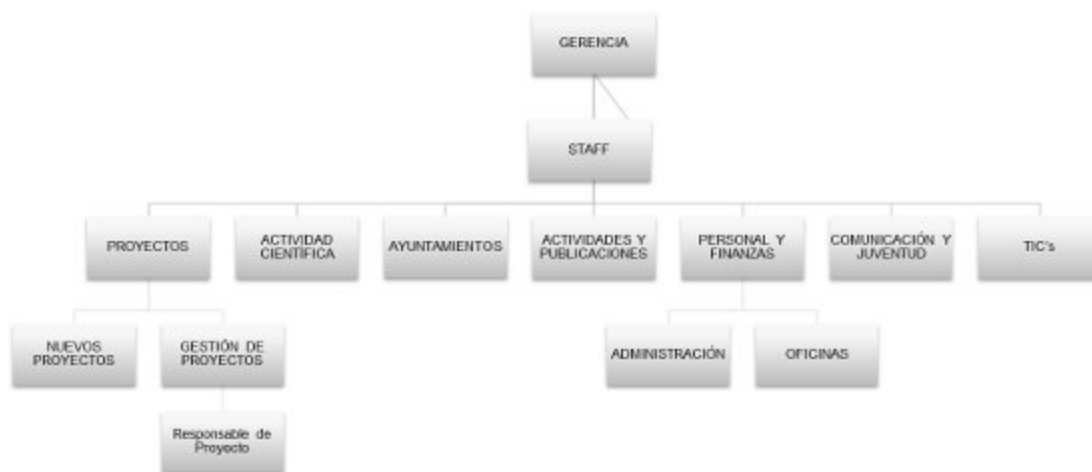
GERENCIA

STAFF

PROYECTOS

ACTIVIDAD CIENTIFICA

AYUNTAMIENTOS

ACTIVIDADES Y PUBLICACIONES

PERSONAL Y FINANZAS

COMUNICACIÓN Y JUVENTUD

TIC's

NUEVOS PROYECTOS

GESTIÓN DE PROYECTOS

Responsable de Proyecto

ADMINISTRACIÓN

OFICINAS